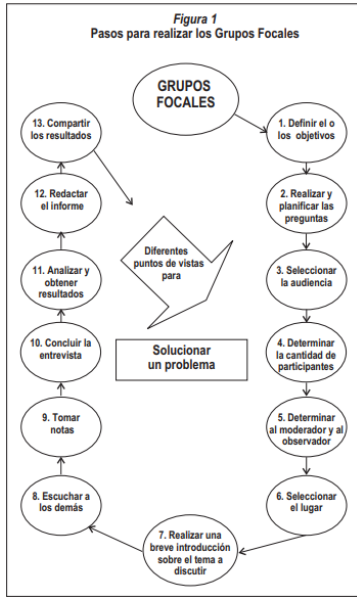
Figura 1
Pasos para realizar los Grupos Focales

GRUPOS FOCALES

1. Definir el o los objetivos

2. Realizar y planificar las preguntas

3. Seleccionar la audiencia

4. Determinar la cantidad de participantes

5. Determinar al moderador y al observador

6. Seleccionar el lugar

7. Realizar una breve introducción sobre el tema a discutir

8. Escuchar a los demás

9. Tomar notas

10. Concluir la entrevista

11. Analizar y obtener resultados

12. Redactar el informe

13. Compartir los resultados

Diferentes puntos de vistas para

Solucionar un problema